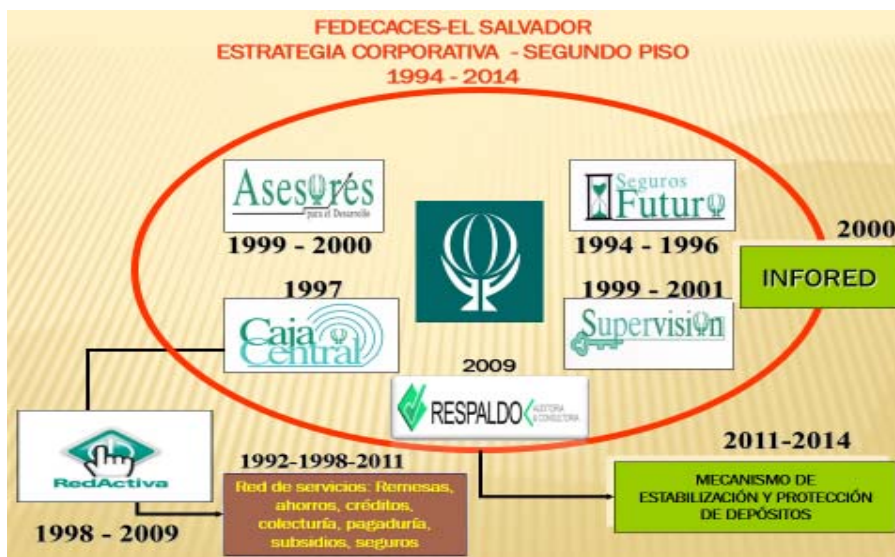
FEDECACES-EL SALVADOR
ESTRATEGIA CORPORATIVA - SEGUNDO PISO
1994 - 2014

Asesores
para el Desarrollo

1999 - 2000

Seguros
Futuro

1994 - 1996

2000

INFORED

1997

Caja
Central

1999 - 2001

Supervision

2009

RESPALDO
AUDITORIA
& CONSULTORIA

RedActiva

1998 - 2009

1992-1998-2011

Red de servicios: Remesas, ahorros, créditos, colecturía, pagaduría, subsidios, seguros

2011-2014

MECANISMO DE ESTABILIZACIÓN Y PROTECCIÓN DE DEPÓSITOS